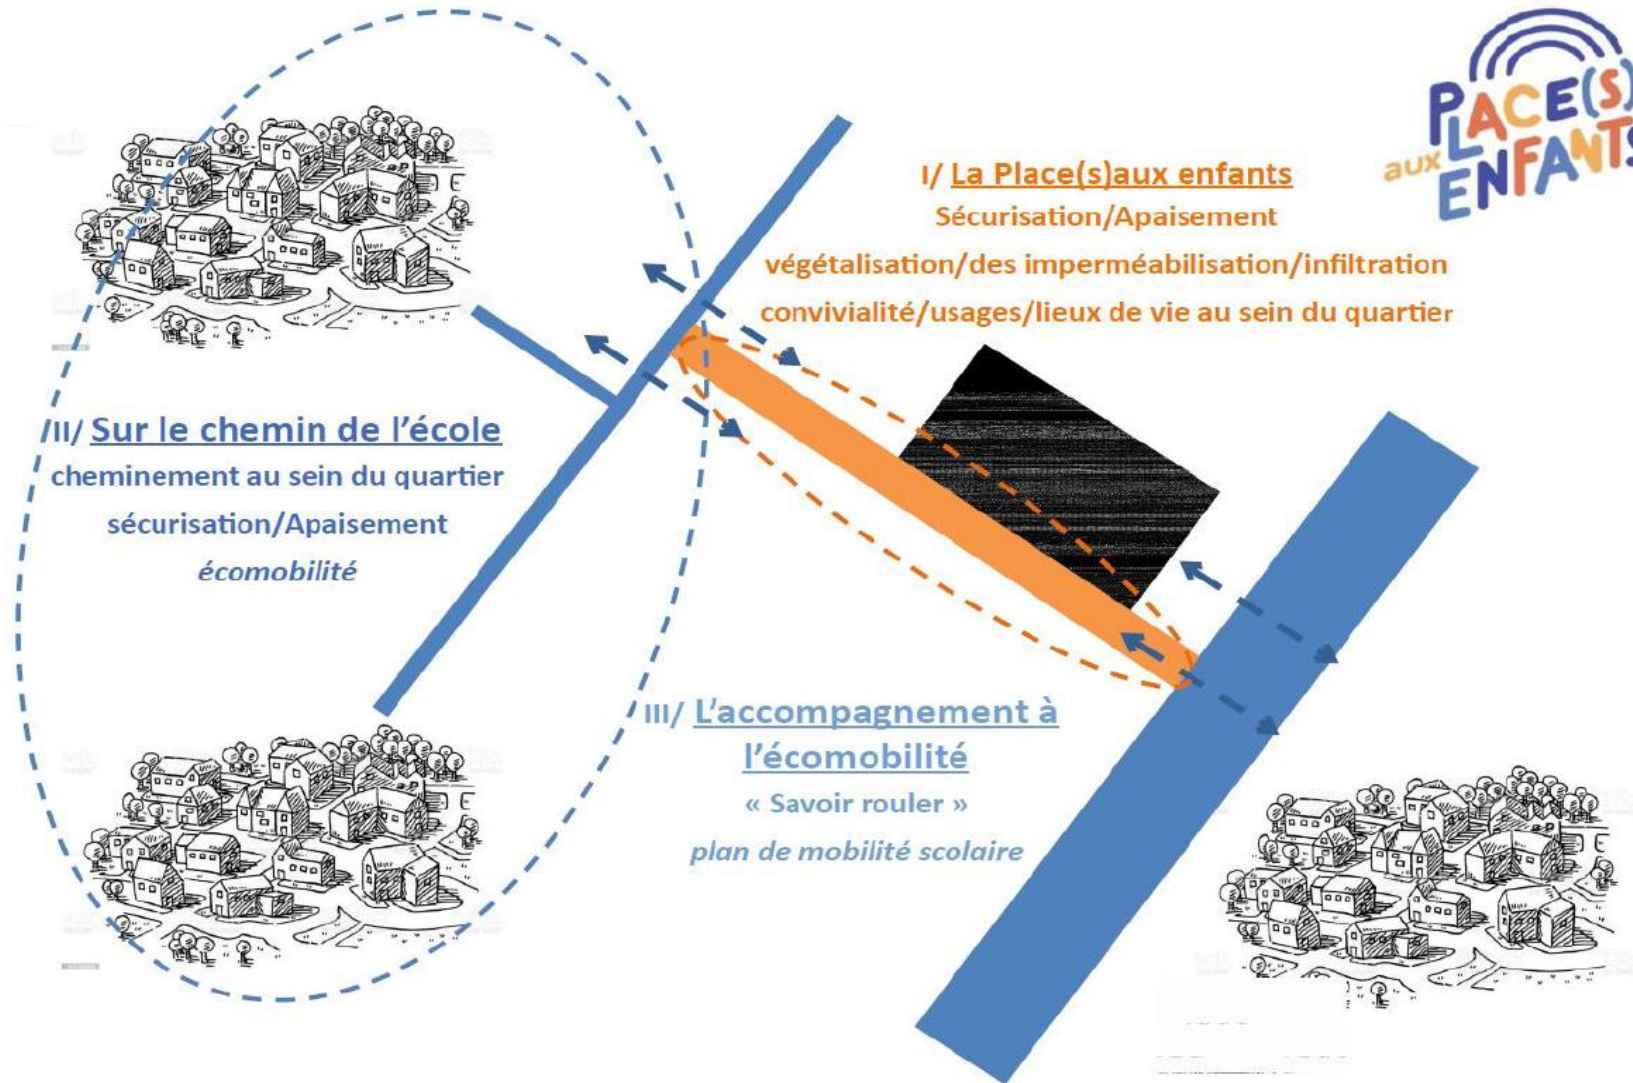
PLACE(S) aux ENFANTS

I/ La Place(s)aux enfants
Sécurisation/Apaisement
végétalisation/des imperméabilisation/infiltration
convivialité/usages/lieux de vie au sein du quartier

II/ Sur le chemin de l'école
cheminement au sein du quartier
sécurisation/Apaisement
écomobilité

III/ L'accompagnement à l'écomobilité
« Savoir rouler »
plan de mobilité scolaire